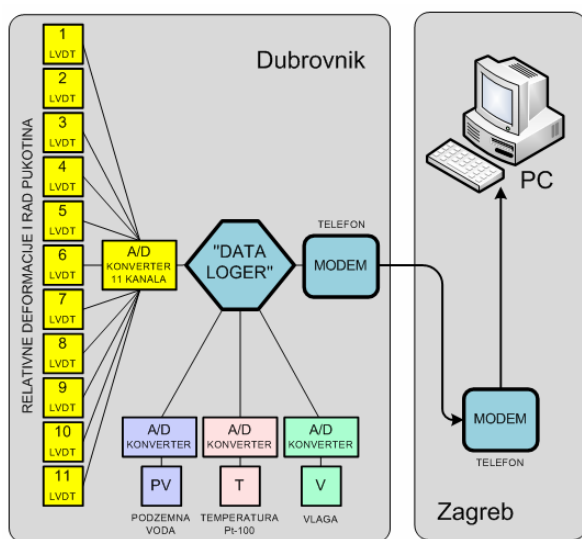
Dubrovnik

RELATIVNE DEFORMACIJE I RAD PUKOTINA

1
LVDT

2
LVDT

3
LVDT

4
LVDT

5
LVDT

6
LVDT

7
LVDT

8
LVDT

9
LVDT

10
LVDT

11
LVDT

A/D
KONVERTER
11 KANALA

"DATA
LOGER"

TELEFON
MODEM

A/D
KONVERTER

PV

PODZEMNA
VODA

A/D
KONVERTER

T

TEMPERATURA
Pt-100

A/D
KONVERTER

V

VLAGA

PC

MODEM
TELEFON

Zagreb